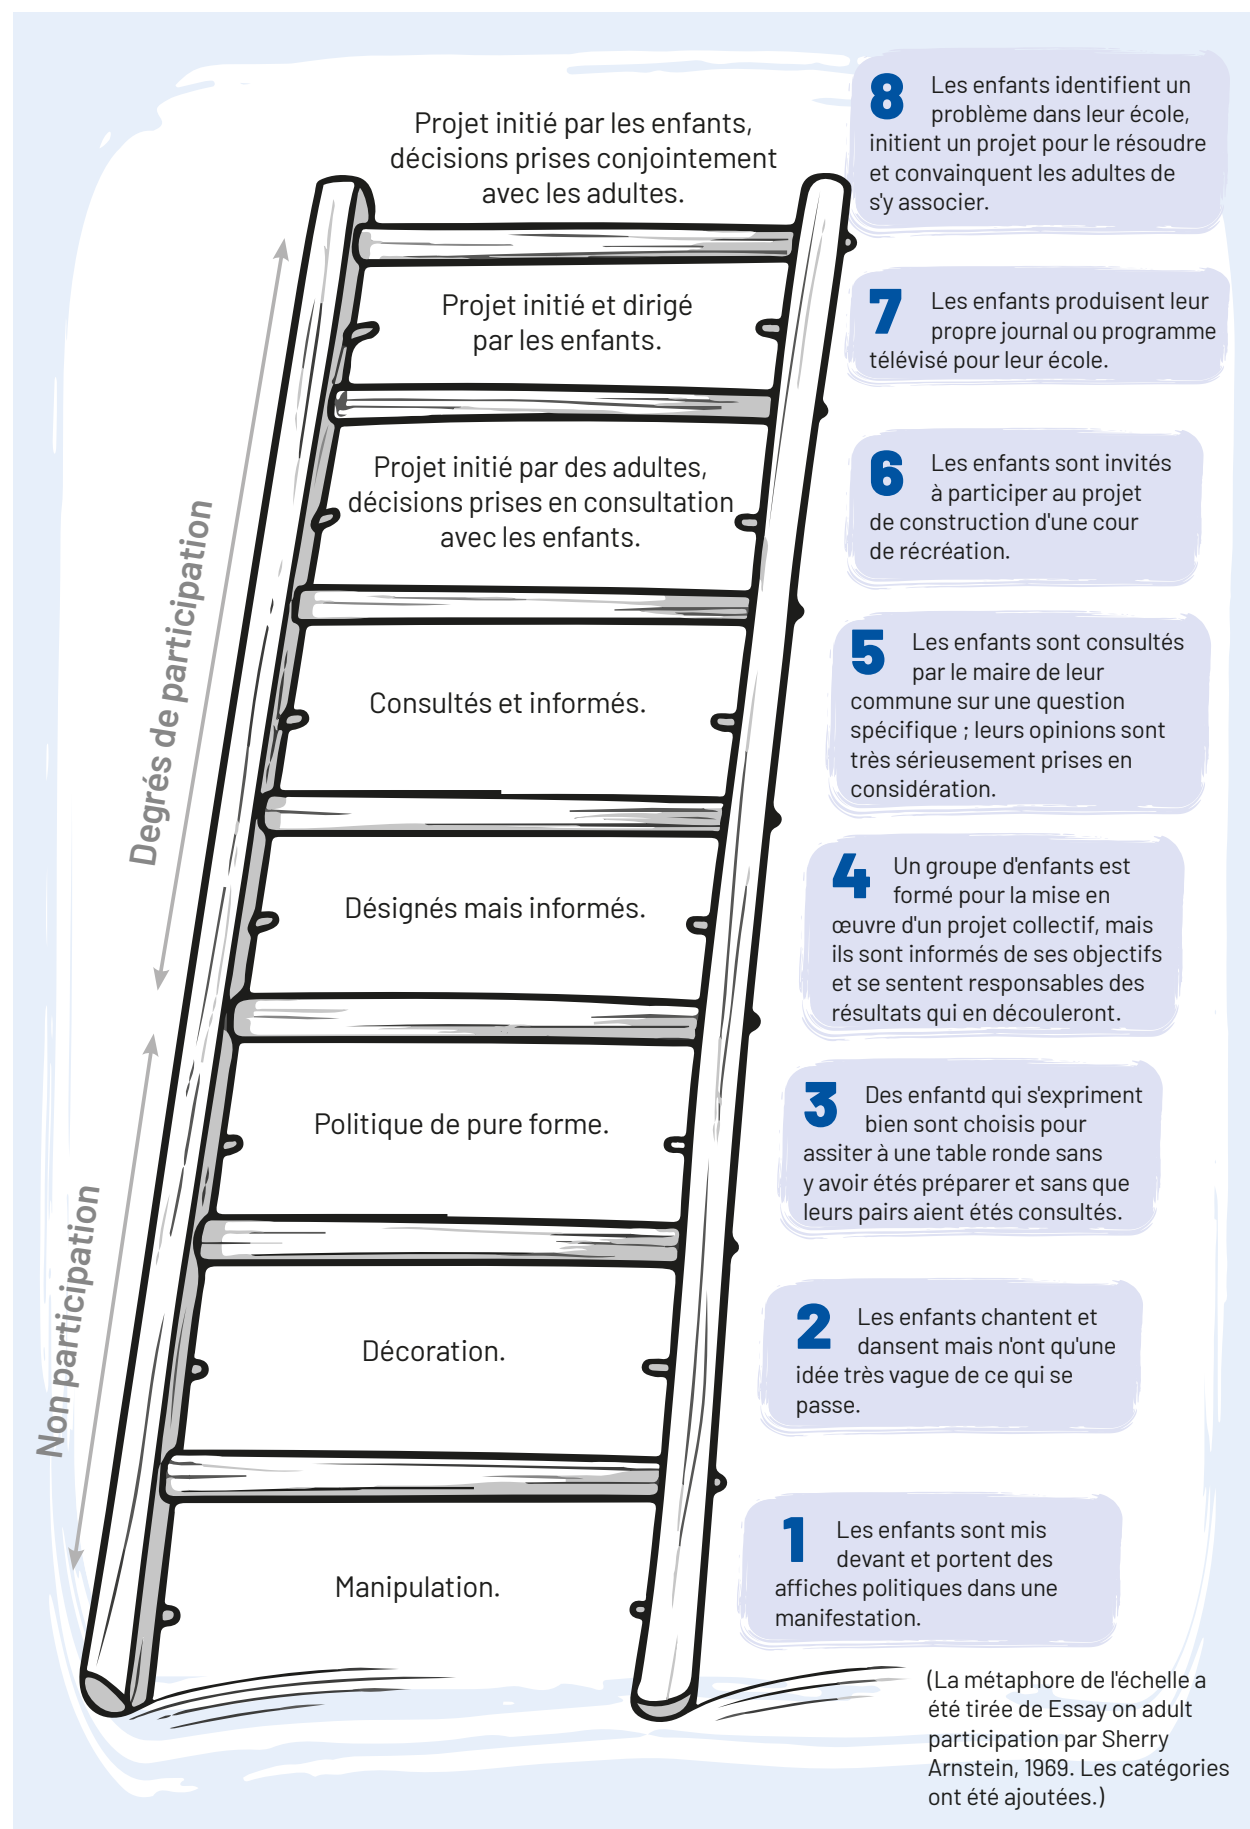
Projet initié par les enfants, décisions prises conjointement avec les adultes.

8 Les enfants identifient un problème dans leur école, initient un projet pour le résoudre et convainquent les adultes de s'y associer.

Projet initié et dirigé par les enfants.

7 Les enfants produisent leur propre journal ou programme télévisé pour leur école.

Projet initié par des adultes, décisions prises en consultation avec les enfants.

6 Les enfants sont invités à participer au projet de construction d'une cour de récréation.

Consultés et informés.

5 Les enfants sont consultés par le maire de leur commune sur une question spécifique ; leurs opinions sont très sérieusement prises en considération.

Désignés mais informés.

4 Un groupe d'enfants est formé pour la mise en œuvre d'un projet collectif, mais ils sont informés de ses objectifs et se sentent responsables des résultats qui en découleront.

Politique de pure forme.

3 Des enfantd qui s'expriment bien sont choisis pour assiter à une table ronde sans y avoir étés préparer et sans que leurs pairs aient étés consultés.

Décoration.

2 Les enfants chantent et dansent mais n'ont qu'une idée très vague de ce qui se passe.

Manipulation.

1 Les enfants sont mis devant et portent des affiches politiques dans une manifestation.

Degrés de participation

Non participation

(La métaphore de l'échelle a été tirée de Essay on adult participation par Sherry Arnstein, 1969. Les catégories ont été ajoutées.)